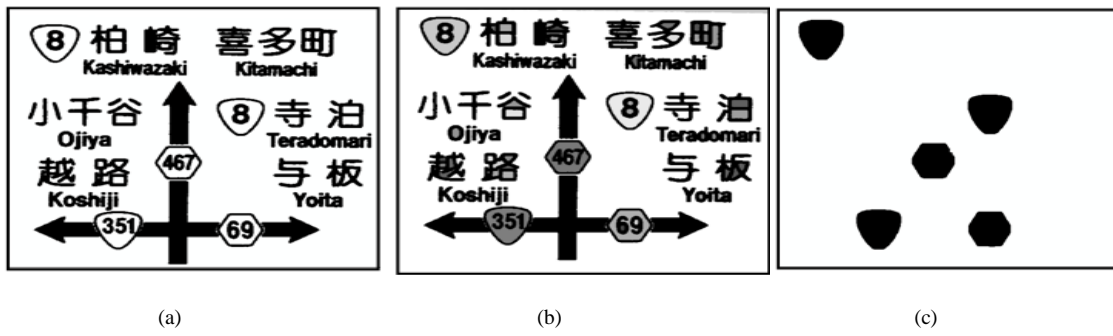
8 柏崎 Kashiwazaki 喜多町 Kitamachi
小千谷 Ojiya 8 寺泊 Teradomari
467
越路 Koshiji 与板 Yoita
351 69

8 柏崎 Kashiwazaki 喜多町 Kitamachi
小千谷 Ojiya 8 寺泊 Teradomari
467
越路 Koshiji 与板 Yoita
351 69

(a)

(b)

(c)